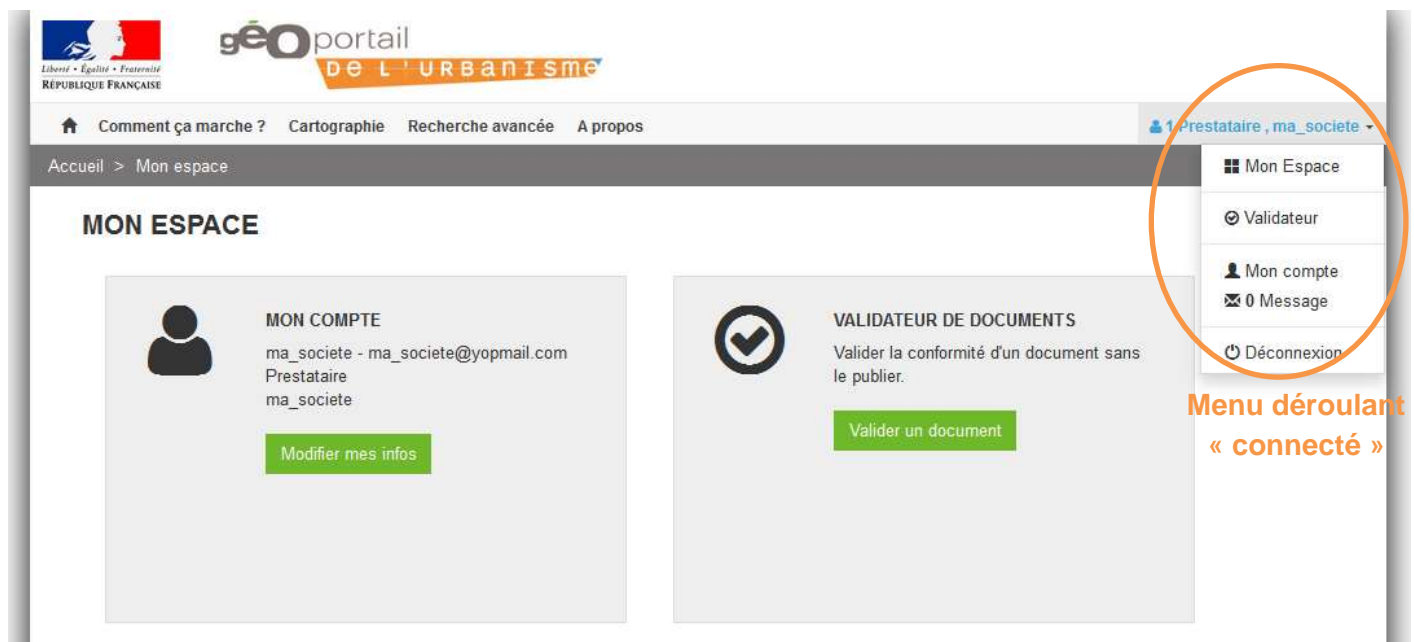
Liberté • Égalité • Fraternité
RÉPUBLIQUE FRANÇAISE

géOportail
DE L'URBANISME

Comment ça marche ? Cartographie Recherche avancée A propos

1 Prestataire , ma_societe

Accueil > Mon espace

Mon Espace

Validateur

Mon compte
0 Message

Déconnexion

MON ESPACE

MON COMPTE
ma_societe - ma_societe@yopmail.com
Prestataire
ma_societe

Modifier mes infos

VALIDATEUR DE DOCUMENTS
Valider la conformité d'un document sans le publier.

Valider un document

Menu déroulant « connecté »